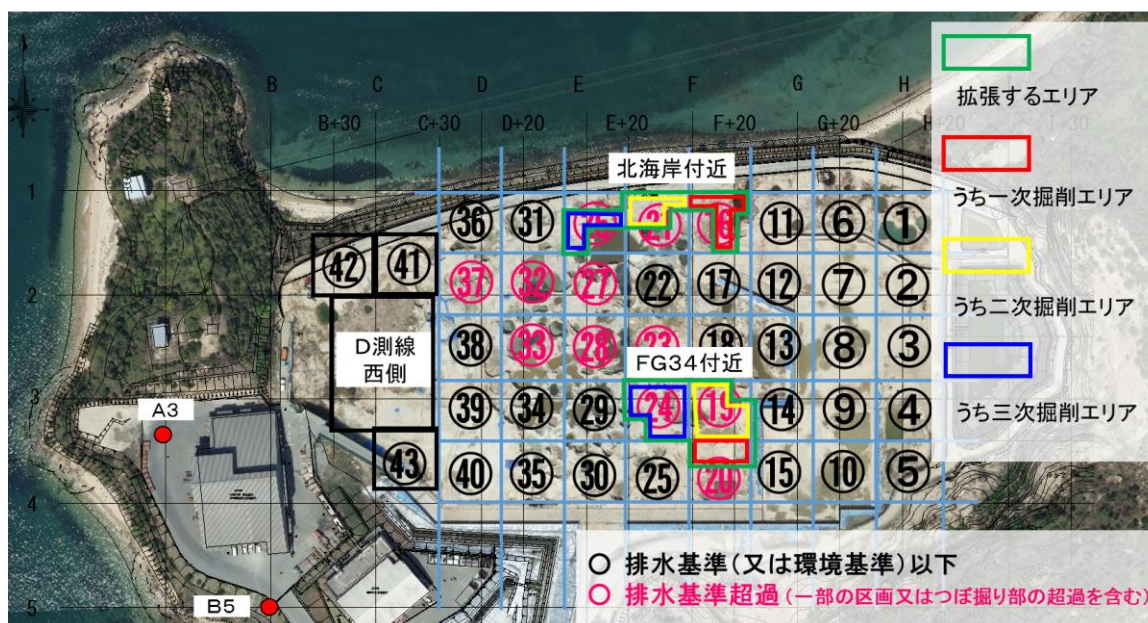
B C D E F G H
B+30 C+30 D+20 E+20 F+20 G+20 H+20 I+30
1
2
3
4
5
北海岸付近
㊱ ㉛ ㉖ ㉑ ⑯ ⑪ ⑥ ①
㊷ ㊶
㊲ ㉜ ㉗ ㉒ ⑰ ⑫ ⑦ ②
D測線西側
㊳ ㉝ ㉘ ㉓ ⑱ ⑬ ⑧ ③
FG34付近
㊴ ㉞ ㉙ ㉔ ⑲ ⑭ ⑨ ④
㊸
㊵ ㉟ ㉚ ㉕ ⑳ ⑮ ⑩ ⑤
A3
B5
拡張するエリア
うち一次掘削エリア
うち二次掘削エリア
うち三次掘削エリア
○ 排水基準（又は環境基準）以下
○ 排水基準超過（一部の区画又はつぼ掘り部の超過を含む）